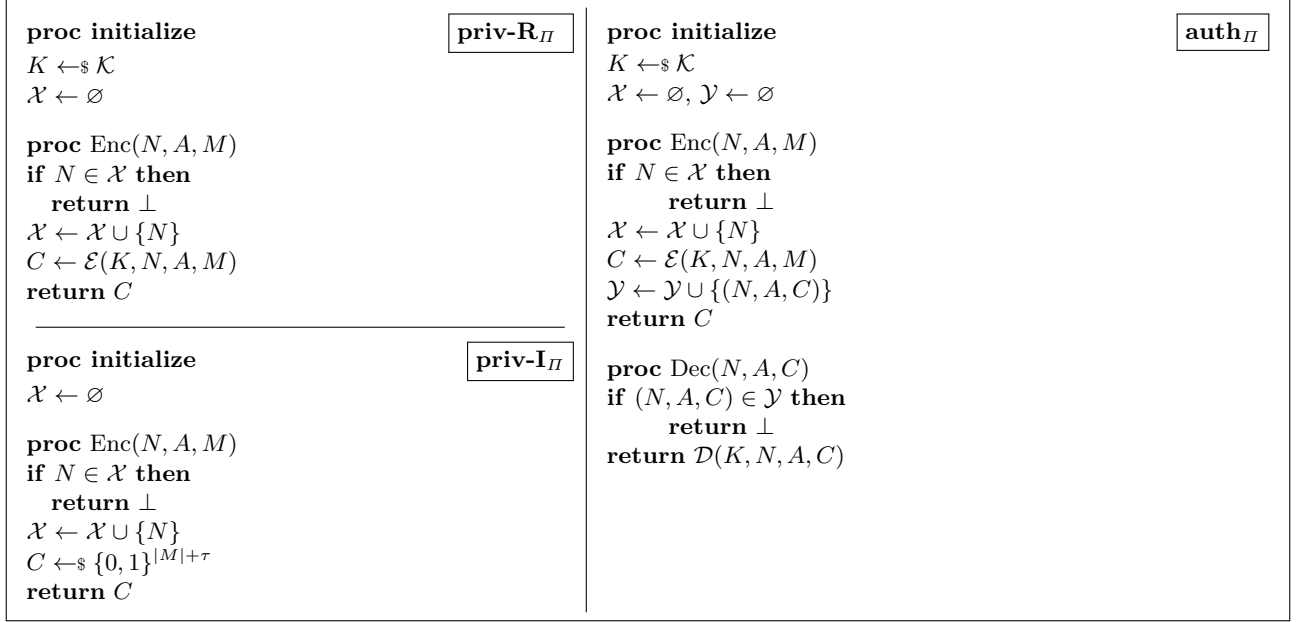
**proc initialize** $\boxed{\textbf{priv-R}_{\Pi}}$
$K \leftarrow_{\$} \mathcal{K}$
$\mathcal{X} \leftarrow \varnothing$

**proc** $\text{Enc}(N, A, M)$
**if** $N \in \mathcal{X}$ **then**
**return** $\perp$
$\mathcal{X} \leftarrow \mathcal{X} \cup \{N\}$
$C \leftarrow \mathcal{E}(K, N, A, M)$
**return** $C$

**proc initialize** $\boxed{\textbf{priv-I}_{\Pi}}$
$\mathcal{X} \leftarrow \varnothing$

**proc** $\text{Enc}(N, A, M)$
**if** $N \in \mathcal{X}$ **then**
**return** $\perp$
$\mathcal{X} \leftarrow \mathcal{X} \cup \{N\}$
$C \leftarrow_{\$} \{0,1\}^{|M|+\tau}$
**return** $C$

**proc initialize** $\boxed{\textbf{auth}_{\Pi}}$
$K \leftarrow_{\$} \mathcal{K}$
$\mathcal{X} \leftarrow \varnothing$, $\mathcal{Y} \leftarrow \varnothing$

**proc** $\text{Enc}(N, A, M)$
**if** $N \in \mathcal{X}$ **then**
**return** $\perp$
$\mathcal{X} \leftarrow \mathcal{X} \cup \{N\}$
$C \leftarrow \mathcal{E}(K, N, A, M)$
$\mathcal{Y} \leftarrow \mathcal{Y} \cup \{(N, A, C)\}$
**return** $C$

**proc** $\text{Dec}(N, A, C)$
**if** $(N, A, C) \in \mathcal{Y}$ **then**
**return** $\perp$
**return** $\mathcal{D}(K, N, A, C)$